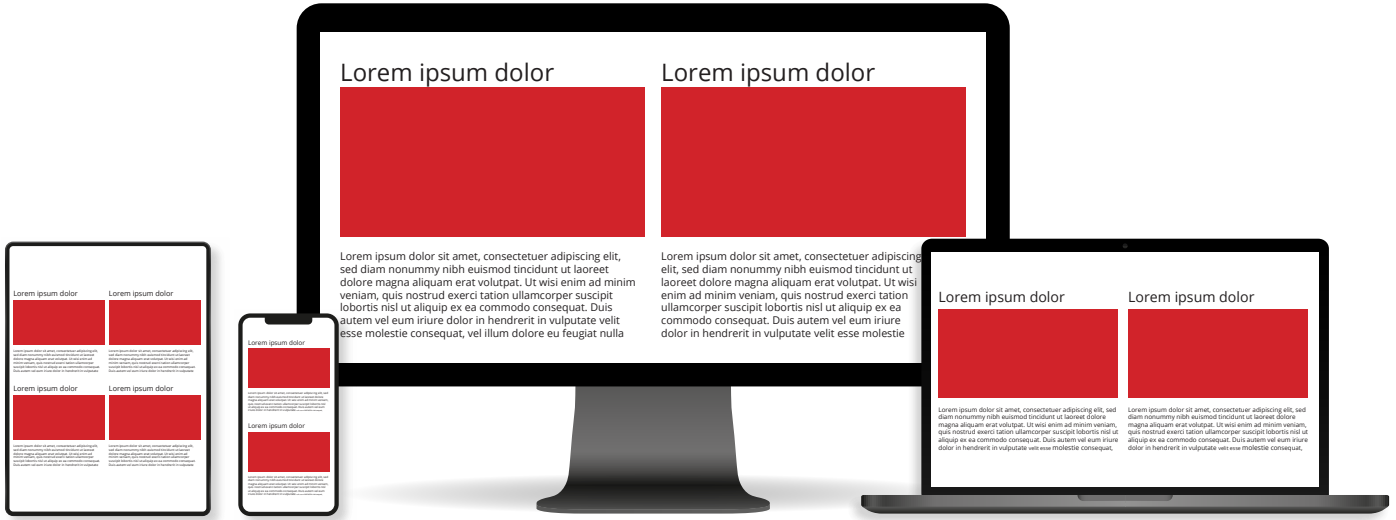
Lorem ipsum dolor

Lorem ipsum dolor sit amet, consectetuer adipiscing elit, sed diam nonummy nibh euismod tincidunt ut laoreet dolore magna aliquam erat volutpat. Ut wisi enim ad minim veniam, quis nostrud exerci tation ullamcorper suscipit lobortis nisl ut aliquip ex ea commodo consequat. Duis autem vel eum iriure dolor in hendrerit in vulputate velit esse molestie consequat, vel illum dolore eu feugiat nulla

Lorem ipsum dolor

Lorem ipsum dolor sit amet, consectetuer adipiscing elit, sed diam nonummy nibh euismod tincidunt ut laoreet dolore magna aliquam erat volutpat. Ut wisi enim ad minim veniam, quis nostrud exerci tation ullamcorper suscipit lobortis nisl ut aliquip ex ea commodo consequat. Duis autem vel eum iriure dolor in hendrerit in vulputate velit esse molestie

Lorem ipsum dolor

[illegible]

Lorem ipsum dolor

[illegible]

Lorem ipsum dolor

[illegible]

Lorem ipsum dolor

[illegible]

Lorem ipsum dolor

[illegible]

Lorem ipsum dolor

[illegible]

Lorem ipsum dolor

Lorem ipsum dolor sit amet, consectetuer adipiscing elit, sed diam nonummy nibh euismod tincidunt ut laoreet dolore magna aliquam erat volutpat. Ut wisi enim ad minim veniam, quis nostrud exerci tation ullamcorper suscipit lobortis nisl ut aliquip ex ea commodo consequat. Duis autem vel eum iriure dolor in hendrerit in vulputate velit esse molestie consequat,

Lorem ipsum dolor

Lorem ipsum dolor sit amet, consectetuer adipiscing elit, sed diam nonummy nibh euismod tincidunt ut laoreet dolore magna aliquam erat volutpat. Ut wisi enim ad minim veniam, quis nostrud exerci tation ullamcorper suscipit lobortis nisl ut aliquip ex ea commodo consequat. Duis autem vel eum iriure dolor in hendrerit in vulputate velit esse molestie consequat,